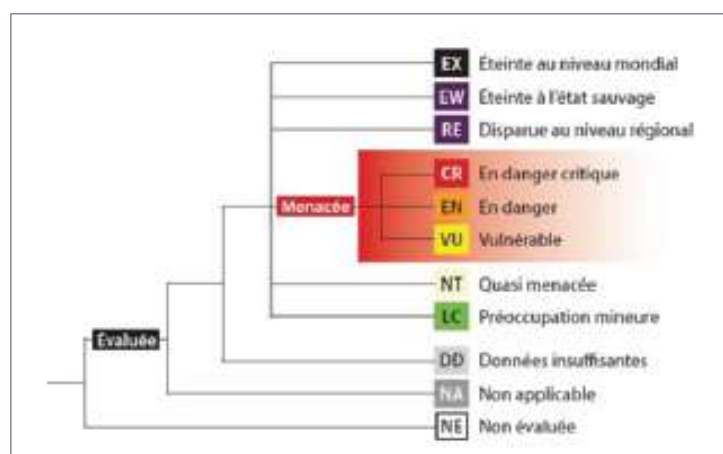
Évaluée

Menacée

EX Éteinte au niveau mondial

EW Éteinte à l'état sauvage

RE Disparue au niveau régional

CR En danger critique

EN En danger

VU Vulnérable

NT Quasi menacée

LC Préoccupation mineure

DD Données insuffisantes

NA Non applicable

NE Non évaluée